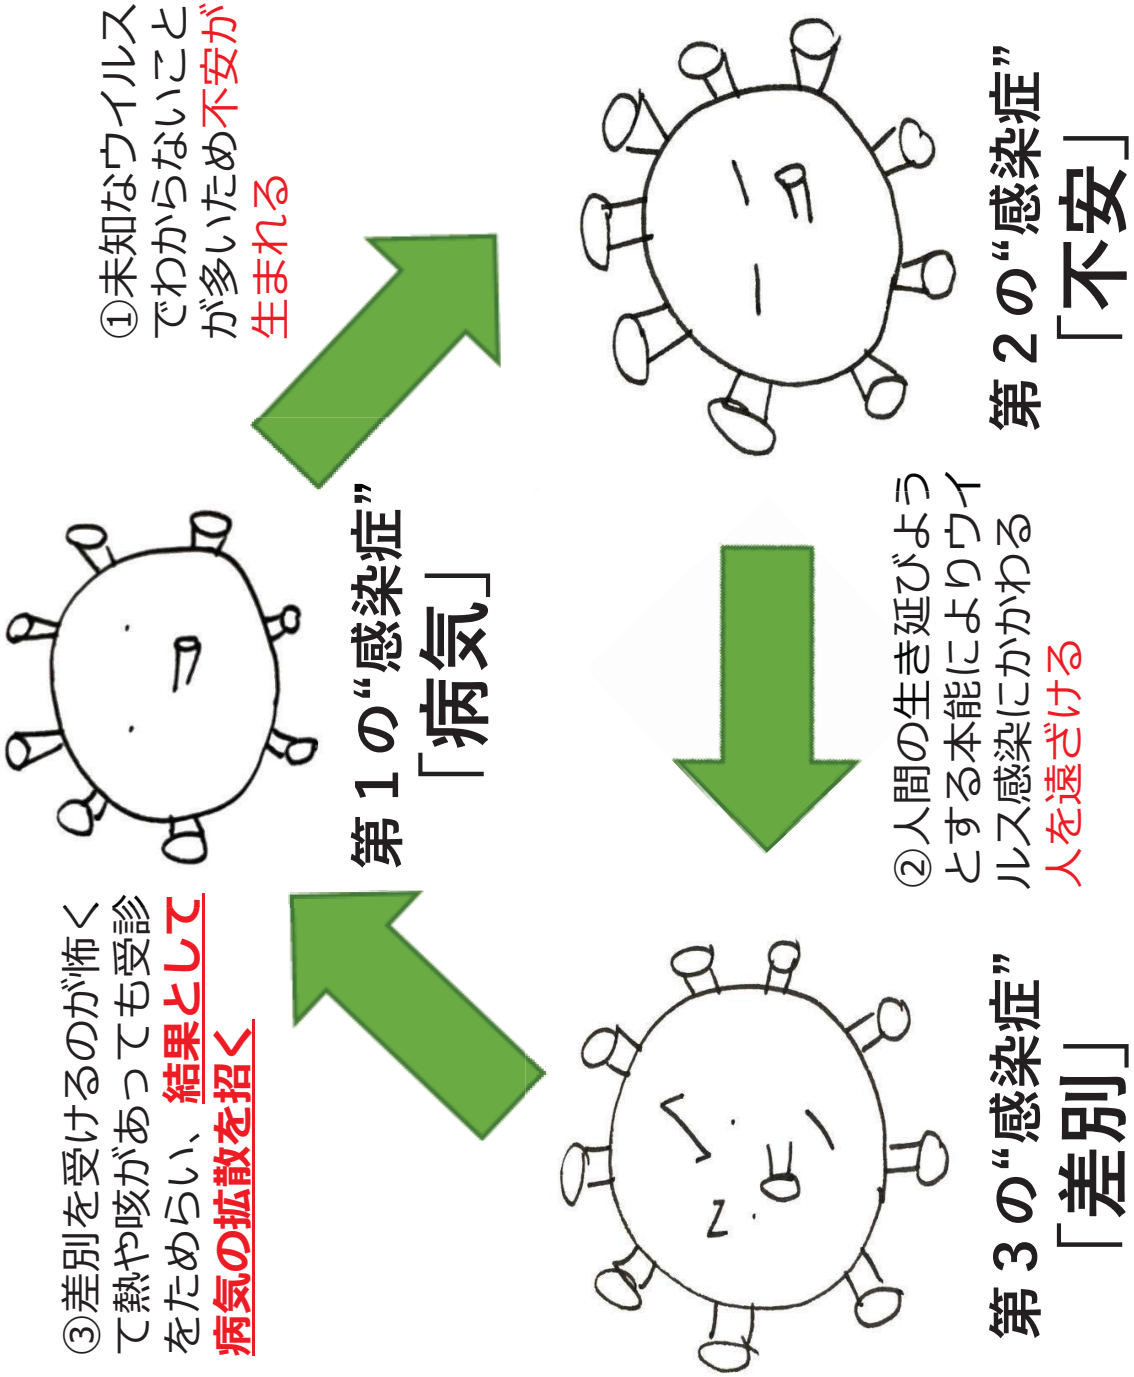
①未知なウイルスでわからないことが多いため不安が生まれる

第２の"感染症"
「不安」

第１の"感染症"
「病気」

②人間の生き延びようとする本能によりウイルス感染にかかわる人を遠ざける

③差別を受けるのが怖くて熱や咳があっても受診をためらい、結果として病気の拡散を招く

第３の"感染症"
「差別」